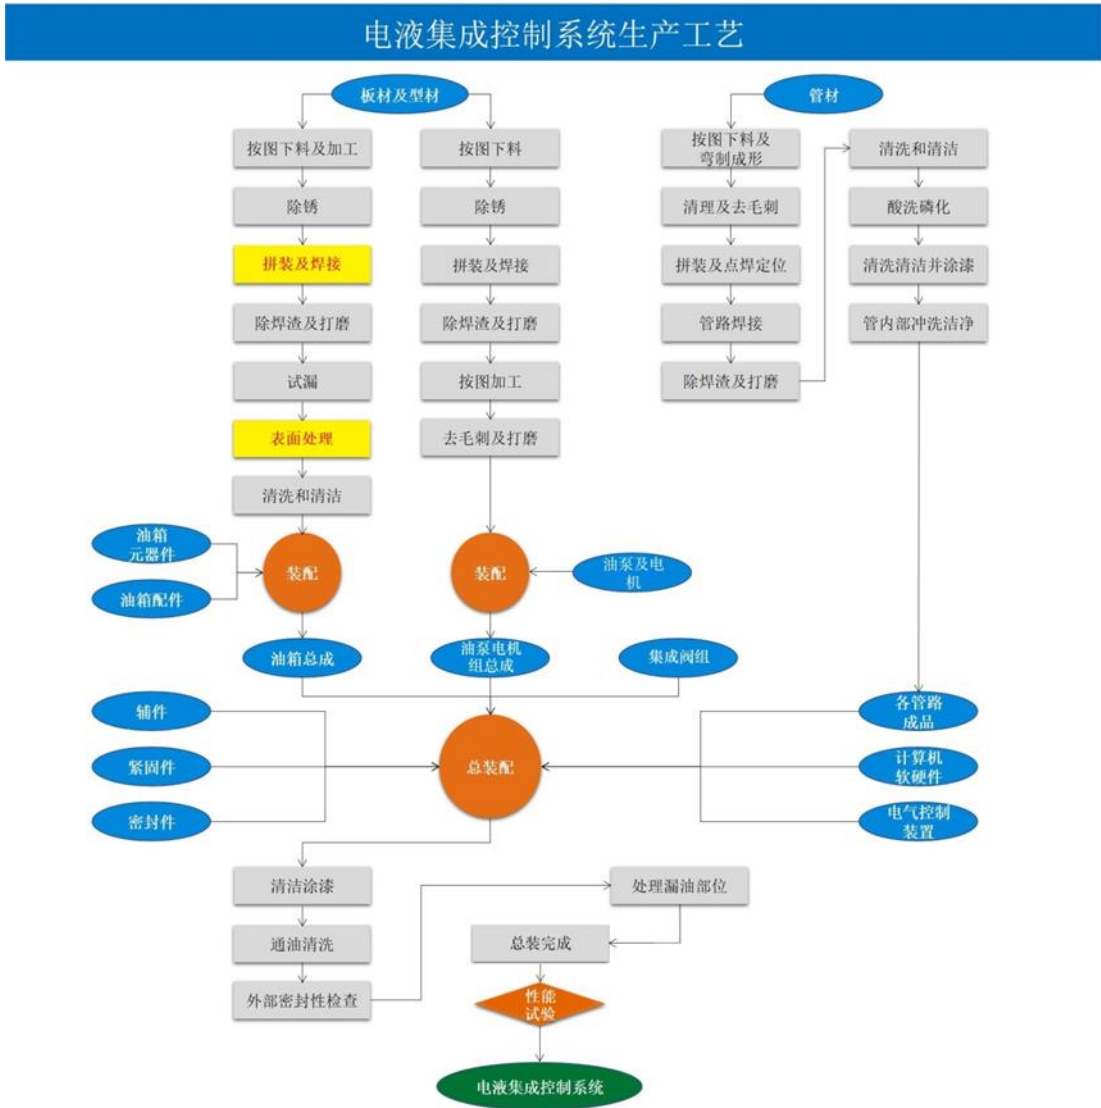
电液集成控制系统生产工艺

板材及型材

按图下料及加工

除锈

拼装及焊接

除焊渣及打磨

试漏

表面处理

清洗和清洁

按图下料

除锈

拼装及焊接

除焊渣及打磨

按图加工

去毛刺及打磨

管材

按图下料及弯制成形

清理及去毛刺

拼装及点焊定位

管路焊接

除焊渣及打磨

清洗和清洁

酸洗磷化

清洗清洁并涂漆

管内部冲洗洁净

油箱元器件

油箱配件

装配

装配

油泵及电机

油箱总成

油泵电机组总成

集成阀组

各管路成品

辅件

紧固件

密封件

总装配

计算机软硬件

电气控制装置

清洁涂漆

通油清洗

外部密封性检查

处理漏油部位

总装完成

性能试验

电液集成控制系统